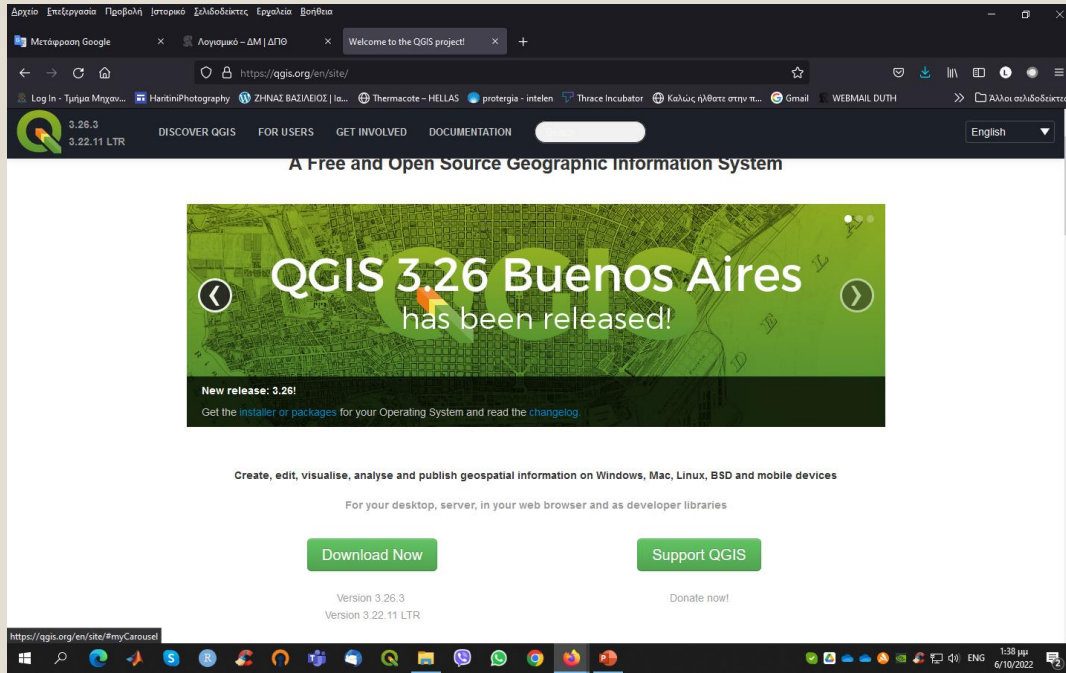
Αρχείο Επεξεργασία Προβολή Ιστορικό Σελιδοδείκτες Εργαλεία Βοήθεια

Μετάφραση Google × Λογισμικό – ΔΜ | ΔΠΘ × Welcome to the QGIS project! × +

https://qgis.org/en/site/

Log In - Τμήμα Μηχαν... HaritiniPhotography ΖΗΝΑΣ ΒΑΣΙΛΕΙΟΣ | la... Thermacote – HELLAS protergia - intelen Thrace Incubator Καλώς ήλθατε στην π... Gmail WEBMAIL DUTH Άλλοι σελιδοδείκτε

3.26.3
3.22.11 LTR
DISCOVER QGIS FOR USERS GET INVOLVED DOCUMENTATION
English

A Free and Open Source Geographic Information System

QGIS 3.26 Buenos Aires
has been released!

New release: 3.26!
Get the installer or packages for your Operating System and read the changelog.

Create, edit, visualise, analyse and publish geospatial information on Windows, Mac, Linux, BSD and mobile devices

For your desktop, server, in your web browser and as developer libraries

Download Now
Version 3.26.3
Version 3.22.11 LTR

Support QGIS
Donate now!

https://qgis.org/en/site/#myCarousel

ENG 1:38 μμ 6/10/2022